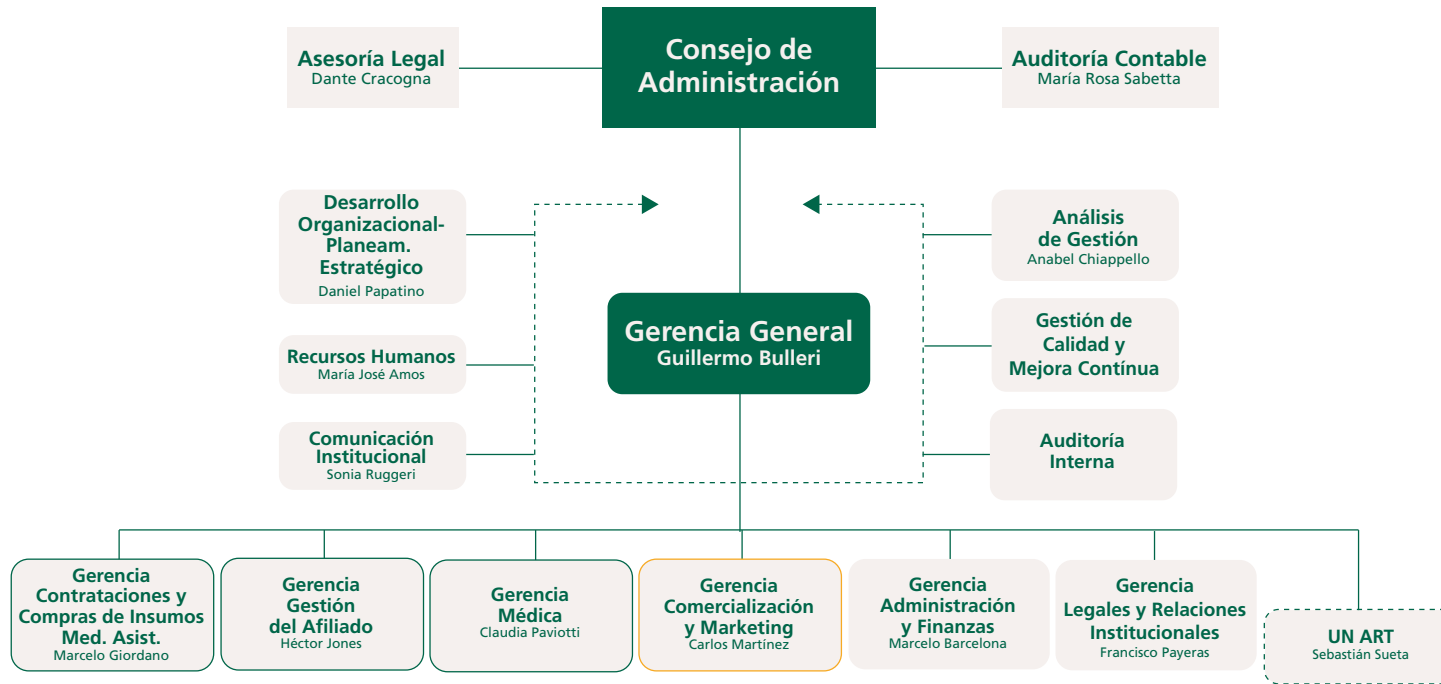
Asesoría Legal
Dante Cracogna

Consejo de Administración

Auditoría Contable
María Rosa Sabetta

Desarrollo Organizacional-Planeam. Estratégico
Daniel Papatino

Recursos Humanos
María José Amos

Comunicación Institucional
Sonia Ruggeri

Gerencia General
Guillermo Bulleri

Análisis de Gestión
Anabel Chiappello

Gestión de Calidad y Mejora Contínua

Auditoría Interna

Gerencia Contrataciones y Compras de Insumos Med. Asist.
Marcelo Giordano

Gerencia Gestión del Afiliado
Héctor Jones

Gerencia Médica
Claudia Paviotti

Gerencia Comercialización y Marketing
Carlos Martínez

Gerencia Administración y Finanzas
Marcelo Barcelona

Gerencia Legales y Relaciones Institucionales
Francisco Payeras

UN ART
Sebastián Sueta